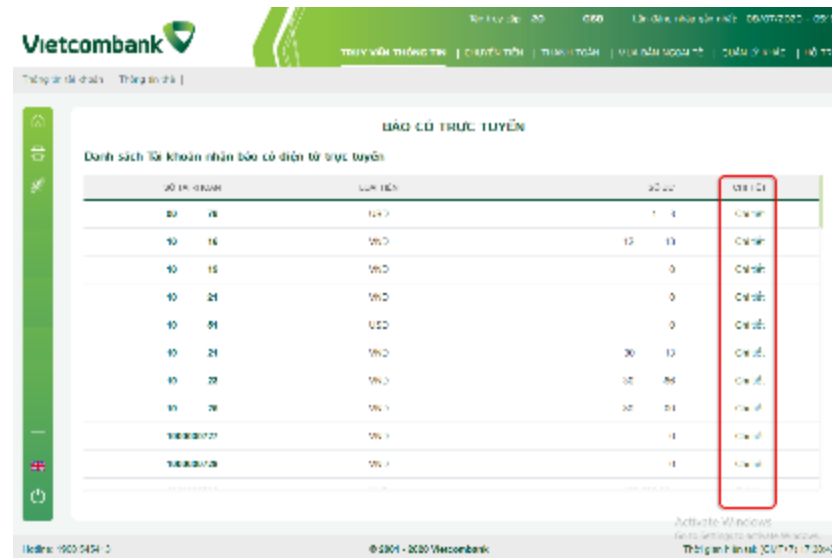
Vietcombank

Tên truy cập: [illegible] Lần đăng nhập gần nhất: 09/07/2020 - 09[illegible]

TRUY VẤN THÔNG TIN | CHUYỂN TIỀN | THANH TOÁN | MUA BÁN NGOẠI TỆ | QUẢN LÝ KHÁC | HỖ TR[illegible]

Thông tin tài khoản Thông tin thẻ |

BÁO CÓ TRỰC TUYẾN

Danh sách Tài khoản nhận báo có điện tử trực tuyến

| Số tài khoản | Loại tiền | Số dư | Chi tiết |
|---|---|---|---|
| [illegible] | VND | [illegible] | Chi tiết |
| 10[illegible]16 | VND | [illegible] | Chi tiết |
| 10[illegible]15 | VND | 0 | Chi tiết |
| 10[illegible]21 | VND | 0 | Chi tiết |
| 10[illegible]61 | USD | 0 | Chi tiết |
| 10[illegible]21 | VND | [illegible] | Chi tiết |
| 10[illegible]22 | VND | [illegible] | Chi tiết |
| 10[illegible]20 | VND | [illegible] | Chi tiết |
| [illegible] | VND | 0 | Chi tiết |
| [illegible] | VND | 0 | Chi tiết |

Activate Windows
Go to Settings to activate Windows.

Hotline: 1900 545413

© 2001 - 2020 Vietcombank

Thời gian hệ thống: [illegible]